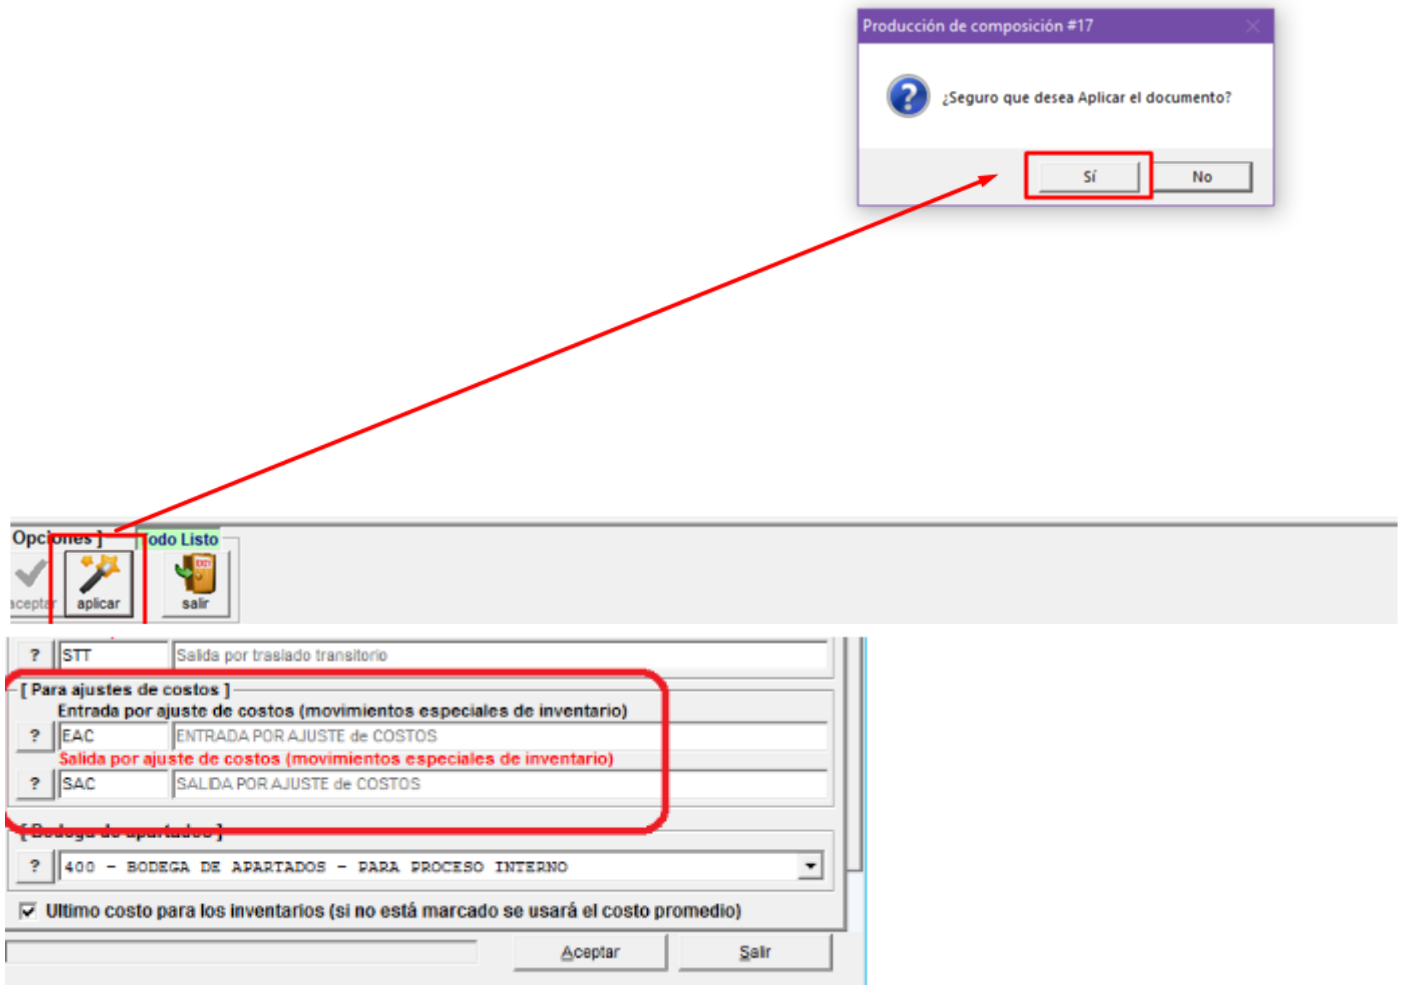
Producción de composición #17

¿Seguro que desea Aplicar el documento?

Sí

No

Opciones ] odo Listo

aceptar aplicar salir

? STT Salida por traslado transitorio

[ Para ajustes de costos ]

Entrada por ajuste de costos (movimientos especiales de inventario)

? EAC ENTRADA POR AJUSTE de COSTOS

Salida por ajuste de costos (movimientos especiales de inventario)

? SAC SALIDA POR AJUSTE de COSTOS

[ Bodega de apartados ]

? 400 - BODEGA DE APARTADOS - PARA PROCESO INTERNO

Ultimo costo para los inventarios (si no está marcado se usará el costo promedio)

Aceptar Salir